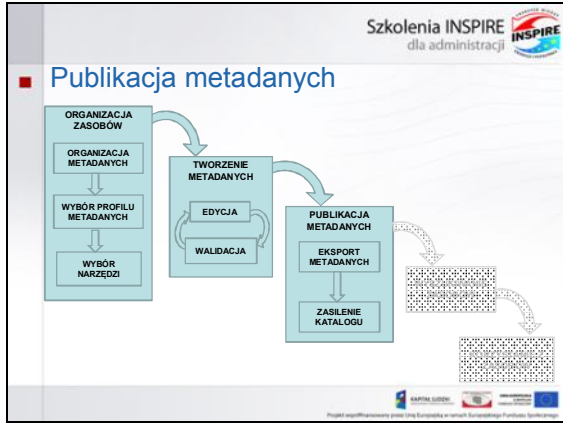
Szkolenia INSPIRE
dla administracji

INSPIRE

Publikacja metadanych

ORGANIZACJA ZASOBÓW

ORGANIZACJA METADANYCH

WYBÓR PROFILU METADANYCH

WYBÓR NARZĘDZI

TWORZENIE METADANYCH

EDYCJA

WALIDACJA

PUBLIKACJA METADANYCH

EKSPORT METADANYCH

ZASILENIE KATALOGU

KAPITAŁ LUDZKI

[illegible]

Projekt współfinansowany przez Unię Europejską w ramach Europejskiego Funduszu Społecznego